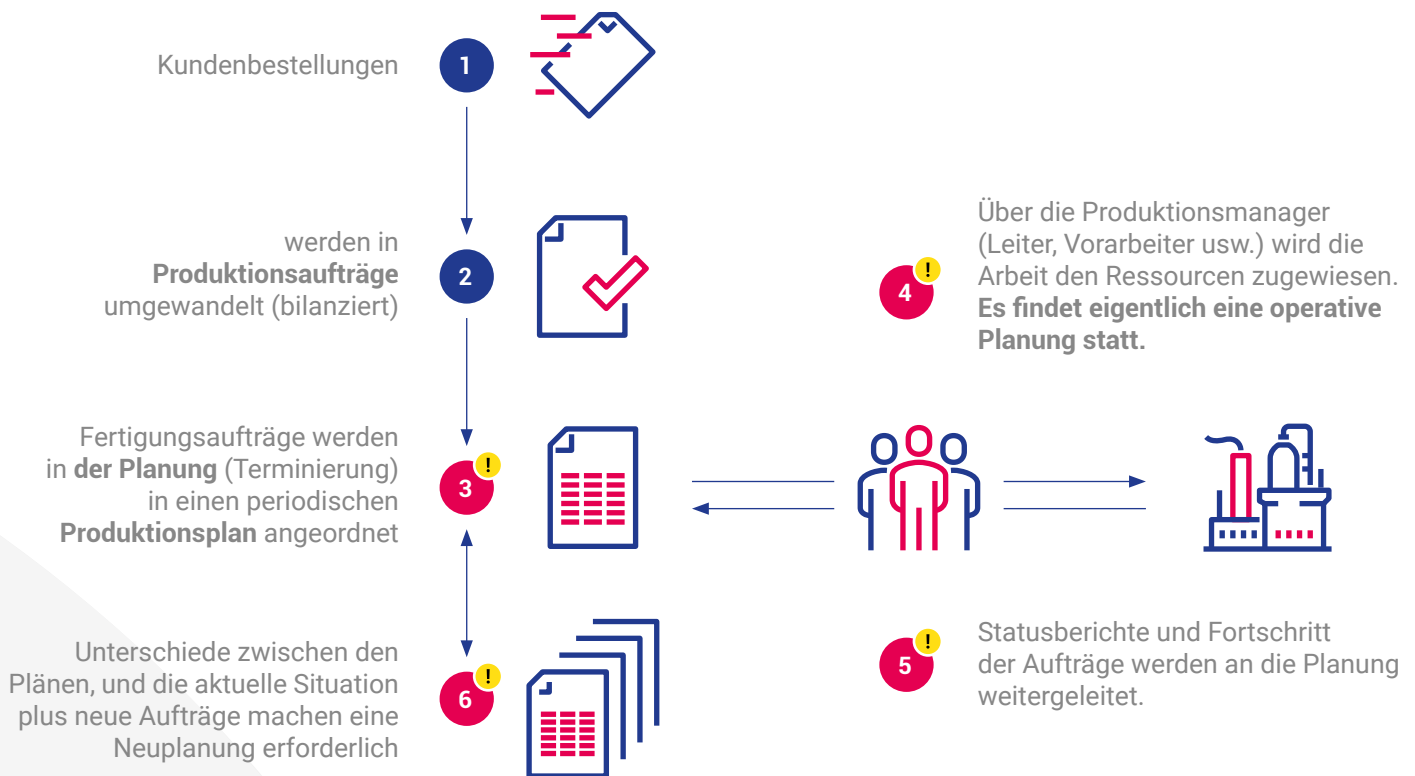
Kundenbestellungen

1

werden in **Produktionsaufträge** umgewandelt (bilanziert)

2

Über die Produktionsmanager (Leiter, Vorarbeiter usw.) wird die Arbeit den Ressourcen zugewiesen. **Es findet eigentlich eine operative Planung statt.**

4 !

Fertigungsaufträge werden in **der Planung** (Terminierung) in einen periodischen **Produktionsplan** angeordnet

3 !

Unterschiede zwischen den Plänen, und die aktuelle Situation plus neue Aufträge machen eine Neuplanung erforderlich

6 !

5 !

Statusberichte und Fortschritt der Aufträge werden an die Planung weitergeleitet.